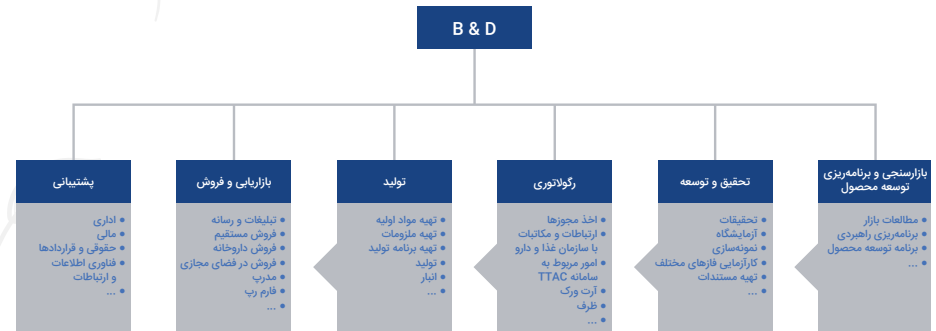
B & D

بازارسنجی و برنامه‌ریزی توسعه محصول
• مطالعات بازار
• برنامه‌ریزی راهبردی
• برنامه توسعه محصول
• ...

تحقیق و توسعه
• تحقیقات
• آزمایشگاه
• نمونه‌سازی
• کارآزمایی فازهای مختلف
• تهیه مستندات
• ...

رگولاتوری
• اخذ مجوزها
• ارتباطات و مکاتبات با سازمان غذا و دارو
• امور مربوط به سامانه TTAC
• آرت ورک
• ظرف
• ...

تولید
• تهیه مواد اولیه
• تهیه ملزومات
• تهیه برنامه تولید
• تولید
• انبار
• ...

بازاریابی و فروش
• تبلیغات و رسانه
• فروش مستقیم
• فروش داروخانه
• فروش در فضای مجازی
• مدرپ
• فارم رپ
• ...

پشتیبانی
• اداری
• مالی
• حقوقی و قراردادها
• فناوری اطلاعات و ارتباطات
• ...